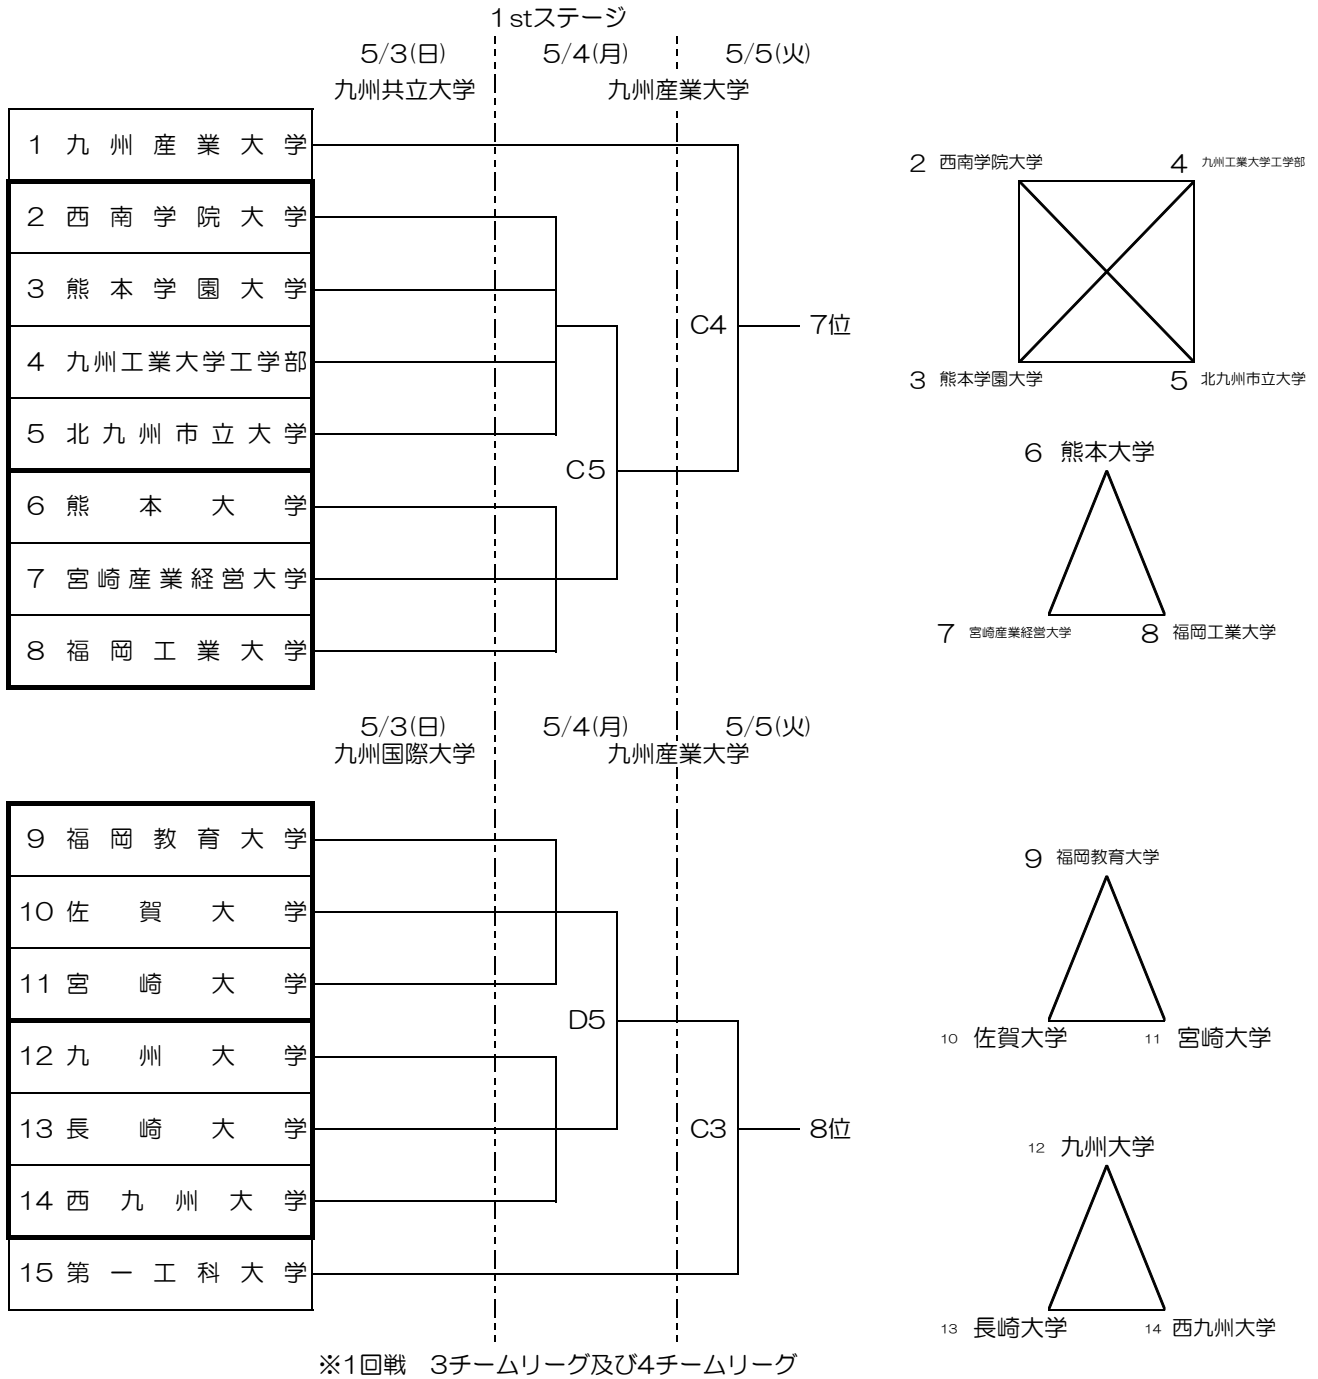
1stステージ

5/3(日)
九州共立大学

5/4(月)

5/5(火)
九州産業大学

1 九州産業大学
2 西南学院大学
3 熊本学園大学
4 九州工業大学工学部
5 北九州市立大学
6 熊本大学
7 宮崎産業経営大学
8 福岡工業大学

C4
7位
C5

2 西南学院大学
4 九州工業大学工学部
3 熊本学園大学
5 北九州市立大学

6 熊本大学
7 宮崎産業経営大学
8 福岡工業大学

5/3(日)
九州国際大学

5/4(月)

5/5(火)
九州産業大学

9 福岡教育大学
10 佐賀大学
11 宮崎大学
12 九州大学
13 長崎大学
14 西九州大学
15 第一工科大学

D5
C3
8位

9 福岡教育大学
10 佐賀大学
11 宮崎大学

12 九州大学
13 長崎大学
14 西九州大学

※1回戦　3チームリーグ及び4チームリーグ